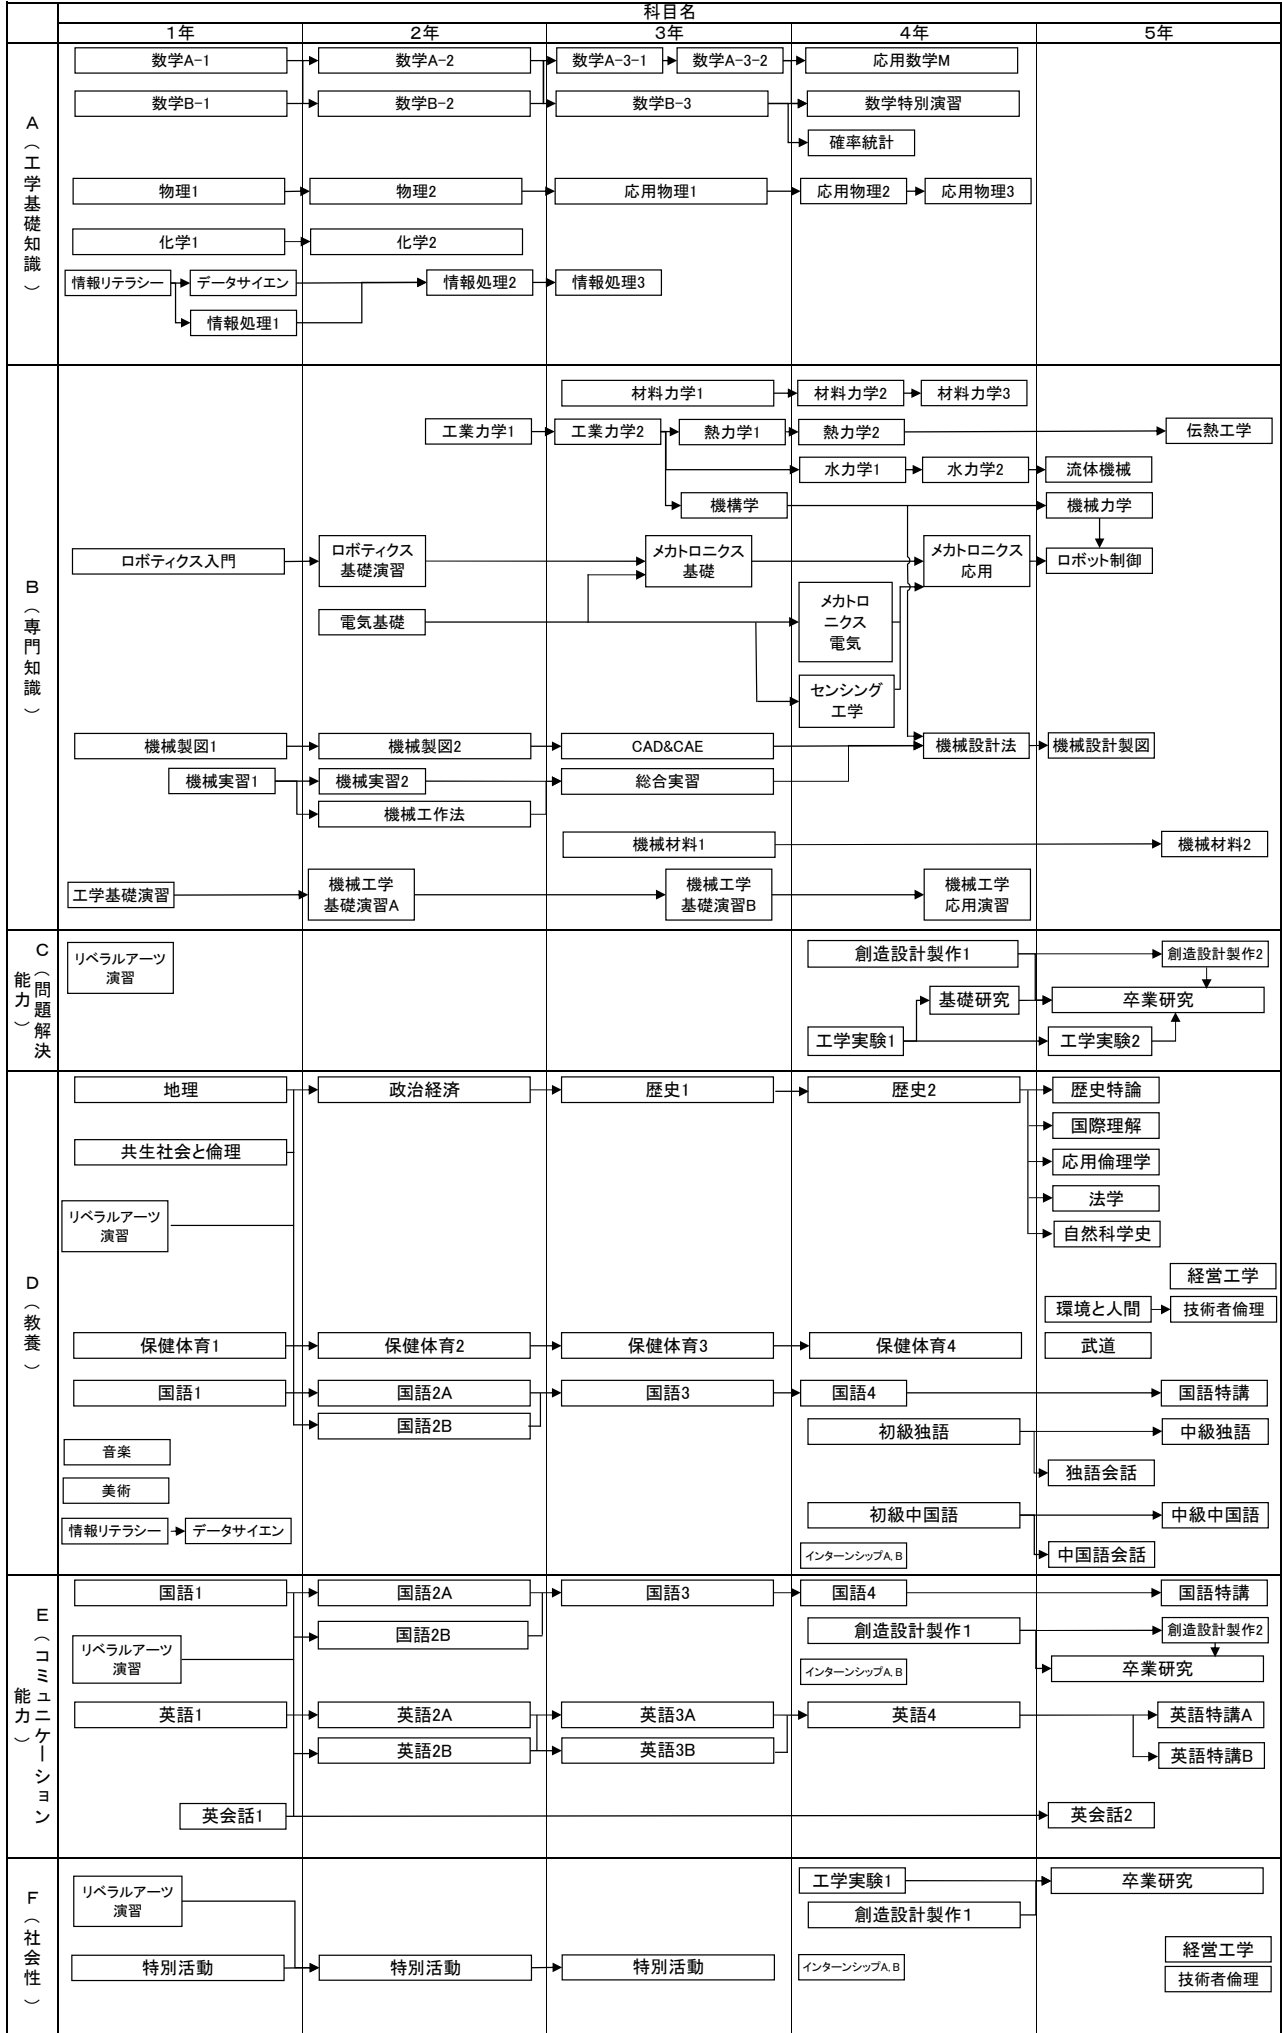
科目名

| | 1年 | 2年 | 3年 | 4年 | 5年 |
|---|---|---|---|---|---|

A（工学基礎知識）

数学A−1
数学B−1
物理1
化学1
情報リテラシー
データサイエン
情報処理1
数学A−2
数学B−2
物理2
化学2
情報処理2
数学A−3−1
数学A−3−2
数学B−3
応用物理1
情報処理3
応用数学M
数学特別演習
確率統計
応用物理2
応用物理3

B（専門知識）

材料力学1
材料力学2
材料力学3
工業力学1
工業力学2
熱力学1
熱力学2
伝熱工学
水力学1
水力学2
流体機械
機構学
機械力学
ロボティクス入門
ロボティクス基礎演習
メカトロニクス基礎
メカトロニクス応用
ロボット制御
電気基礎
メカトロニクス電気
センシング工学
機械製図1
機械製図2
CAD&CAE
機械設計法
機械設計製図
機械実習1
機械実習2
総合実習
機械工作法
機械材料1
機械材料2
工学基礎演習
機械工学基礎演習A
機械工学基礎演習B
機械工学応用演習

C（問題解決能力）

リベラルアーツ演習
創造設計製作1
創造設計製作2
基礎研究
卒業研究
工学実験1
工学実験2

D（教養）

地理
政治経済
歴史1
歴史2
歴史特論
国際理解
共生社会と倫理
応用倫理学
法学
リベラルアーツ演習
自然科学史
経営工学
環境と人間
技術者倫理
保健体育1
保健体育2
保健体育3
保健体育4
武道
国語1
国語2A
国語3
国語4
国語特講
国語2B
初級独語
中級独語
音楽
独語会話
美術
初級中国語
中級中国語
情報リテラシー
データサイエン
インターンシップA, B
中国語会話

E（コミュニケーション能力）

国語1
国語2A
国語3
国語4
国語特講
国語2B
創造設計製作1
創造設計製作2
リベラルアーツ演習
卒業研究
インターンシップA, B
英語1
英語2A
英語3A
英語4
英語特講A
英語2B
英語3B
英語特講B
英会話1
英会話2

F（社会性）

工学実験1
卒業研究
リベラルアーツ演習
創造設計製作1
経営工学
特別活動
特別活動
特別活動
インターンシップA, B
技術者倫理